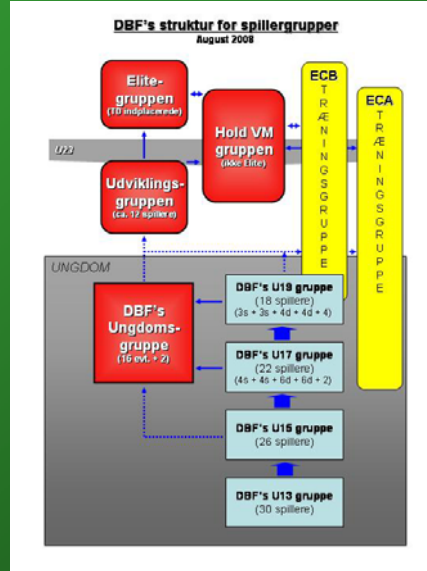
DBF's struktur for spillergrupper
August 2008

Elite-gruppen
(10 indplacerede)

Hold VM gruppen
(ikke Elite)

U23

Udviklings-gruppen
(ca. 12 spillere)

ECB
T
R
Æ
N
I
N
G
S
G
R
U
P
P
E

ECA
T
R
Æ
N
I
N
G
S
G
R
U
P
P
E

UNGDOM

DBF's Ungdoms-gruppe
(16 evt. + 2)

DBF's U19 gruppe
(18 spillere)
(3s + 3s + 4d + 4d + 4)

DBF's U17 gruppe
(22 spillere)
(4s + 4s + 6d + 6d + 2)

DBF's U15 gruppe
(26 spillere)

DBF's U13 gruppe
(30 spillere)